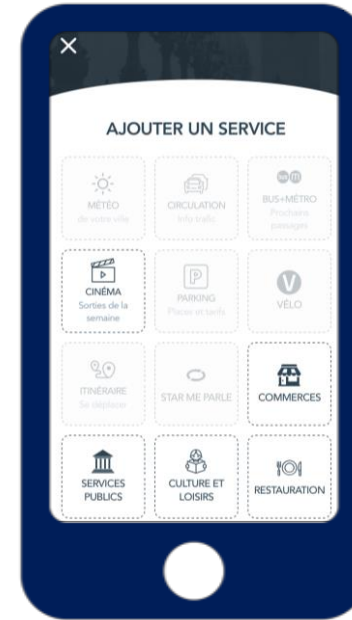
×

AJOUTER UN SERVICE

MÉTÉO
de votre ville

CIRCULATION
Info trafic

BUS+MÉTRO
Prochains passages

CINÉMA
Sorties de la semaine

PARKING
Places et tarifs

VÉLO

ITINÉRAIRE
Se déplacer

STAR ME PARLE

COMMERCES

SERVICES PUBLICS

CULTURE ET LOISIRS

RESTAURATION